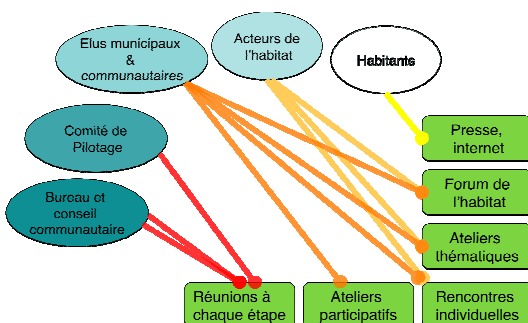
Elus municipaux & communautaires

Acteurs de l'habitat

Habitants

Comité de Pilotage

Bureau et conseil communautaire

Presse, internet

Forum de l'habitat

Ateliers thématiques

Réunions à chaque étape

Ateliers participatifs

Rencontres individuelles